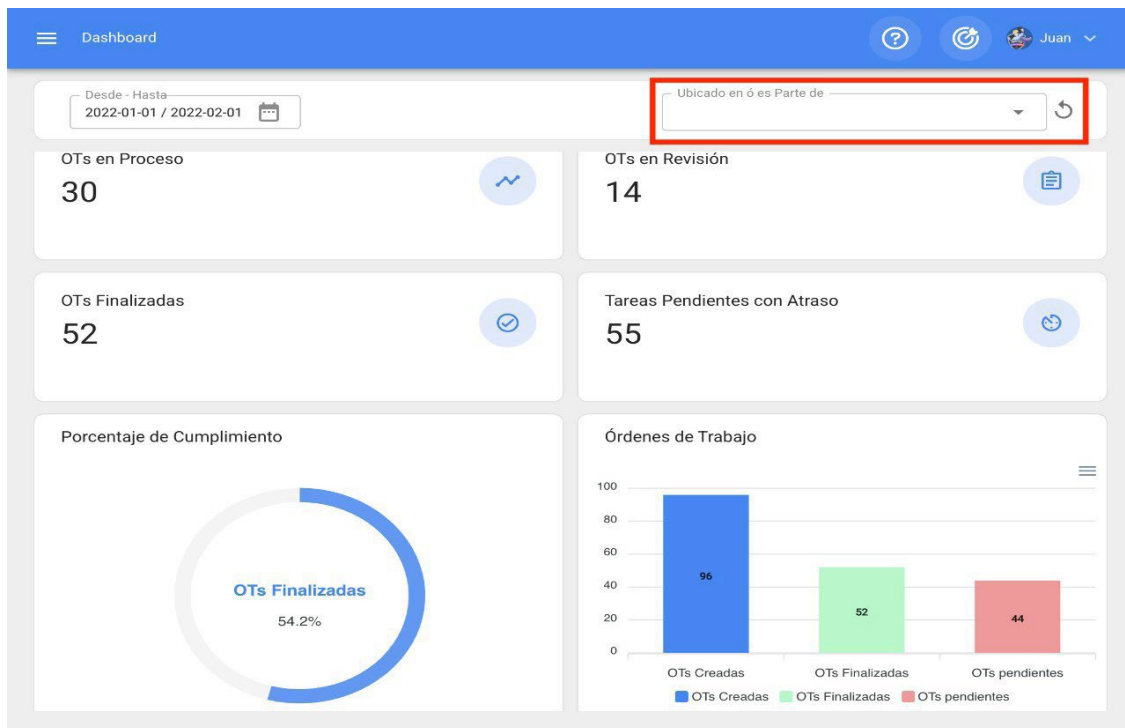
Dashboard

Juan

Desde - Hasta
2022-01-01 / 2022-02-01

Ubicado en ó es Parte de

OTs en Proceso
30

OTs en Revisión
14

OTs Finalizadas
52

Tareas Pendientes con Atraso
55

Porcentaje de Cumplimiento

OTs Finalizadas
54.2%

Órdenes de Trabajo

100
80
60
40
20
0

96
52
44

OTs Creadas
OTs Finalizadas
OTs pendientes

OTs Creadas OTs Finalizadas OTs pendientes